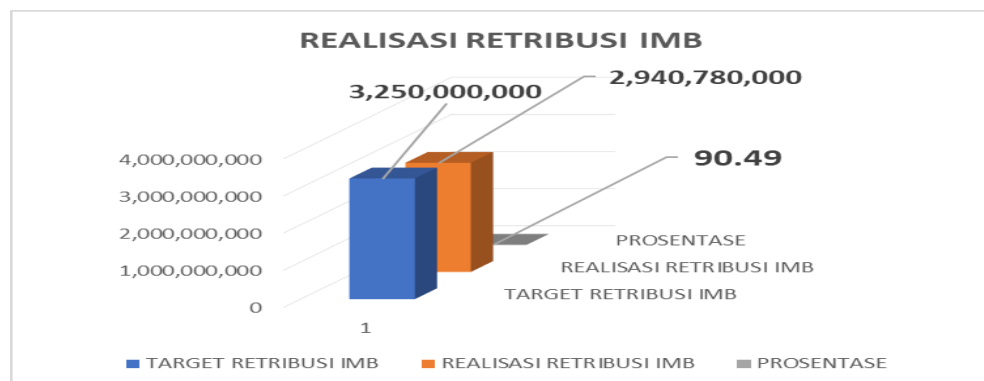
REALISASI RETRIBUSI IMB

3,250,000,000

2,940,780,000

90.49

4,000,000,000
3,000,000,000
2,000,000,000
1,000,000,000
0

PROSENTASE
REALISASI RETRIBUSI IMB
TARGET RETRIBUSI IMB

1

TARGET RETRIBUSI IMB
REALISASI RETRIBUSI IMB
PROSENTASE